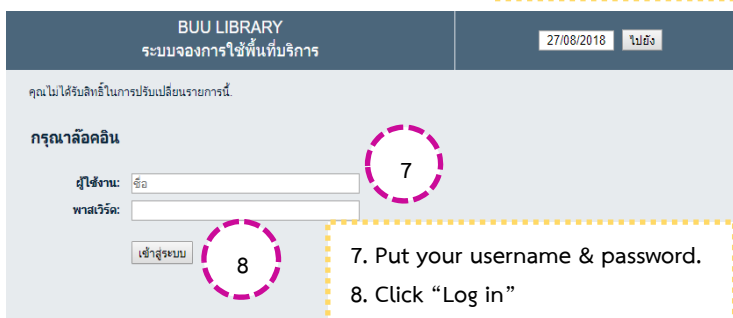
BUU LIBRARY
ระบบจองการใช้พื้นที่บริการ

27/08/2018 ไปยัง

คุณไม่ได้รับสิทธิ์ในการปรับเปลี่ยนรายการนี้.

กรุณาล็อคอิน

ผู้ใช้งาน: ชื่อ

พาสเวิร์ด:

เข้าสู่ระบบ

7

8

7. Put your username & password.

8. Click “Log in”